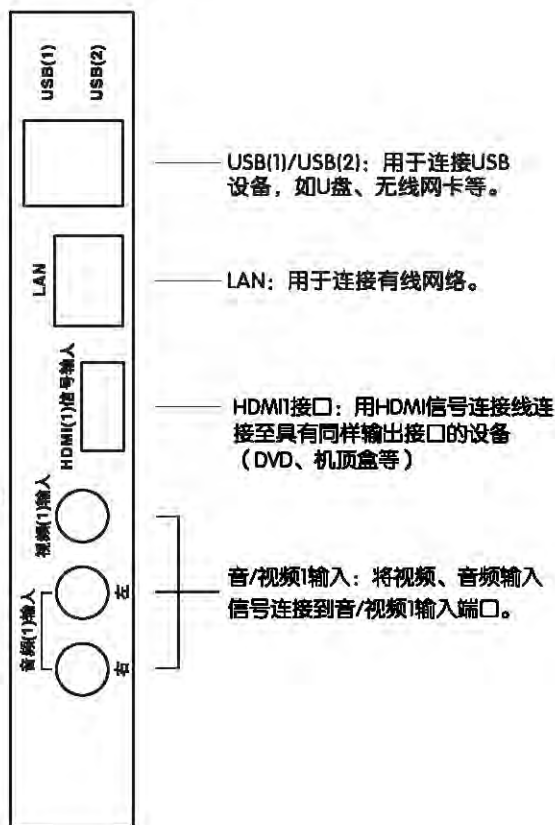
USB(1)
USB(2)

USB(1)/USB(2)：用于连接USB设备，如U盘、无线网卡等。

LAN

LAN：用于连接有线网络。

HDMI(1)信号输入

HDMI1接口：用HDMI信号连接线连接至具有同样输出接口的设备（DVD、机顶盒等）

视频(1)输入

音频(1)输入
左
右

音/视频1输入：将视频、音频输入信号连接到音/视频1输入端口。